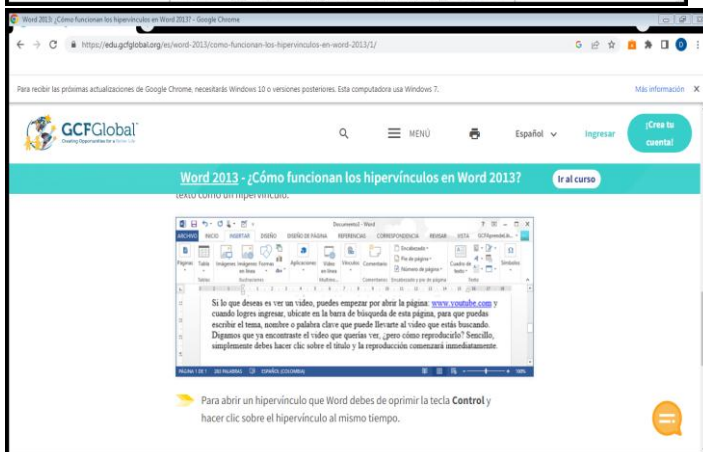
Word 2013: ¿Cómo funcionan los hipervínculos en Word 2013? - Google Chrome

https://edu.gcfglobal.org/es/word-2013/como-funcionan-los-hipervinculos-en-word-2013/1/

Para recibir las próximas actualizaciones de Google Chrome, necesitarás Windows 10 o versiones posteriores. Esta computadora usa Windows 7.

Más información X

GCFGlobal

MENÚ

Español

Ingresar

¡Crea tu cuenta!

Word 2013 - ¿Cómo funcionan los hipervínculos en Word 2013?

Ir al curso

texto como un hipervínculo.

Documento2 - Word

ARCHIVO INICIO INSERTAR DISEÑO DISEÑO DE PÁGINA REFERENCIAS CORRESPONDENCIA REVISAR VISTA

Páginas Tabla Imágenes Imágenes en línea Formas Aplicaciones Vídeo en línea Vínculos Comentario Encabezado Pie de página Número de página Cuadro de texto Símbolos

Tablas Ilustraciones Multime... Comentarios Encabezado y pie de página Texto

Si lo que deseas es ver un video, puedes empezar por abrir la página: www.youtube.com y cuando logres ingresar, ubícate en la barra de búsqueda de esta página, para que puedas escribir el tema, nombre o palabra clave que puede llevarte al video que estás buscando. Digamos que ya encontraste el video que querías ver, ¿pero cómo reproducirlo? Sencillo, simplemente debes hacer clic sobre el título y la reproducción comenzará inmediatamente.

PÁGINA 1 DE 1 280 PALABRAS ESPAÑOL (COLOMBIA) 100%

Para abrir un hipervínculo que Word debes de oprimir la tecla Control y hacer clic sobre el hipervínculo al mismo tiempo.